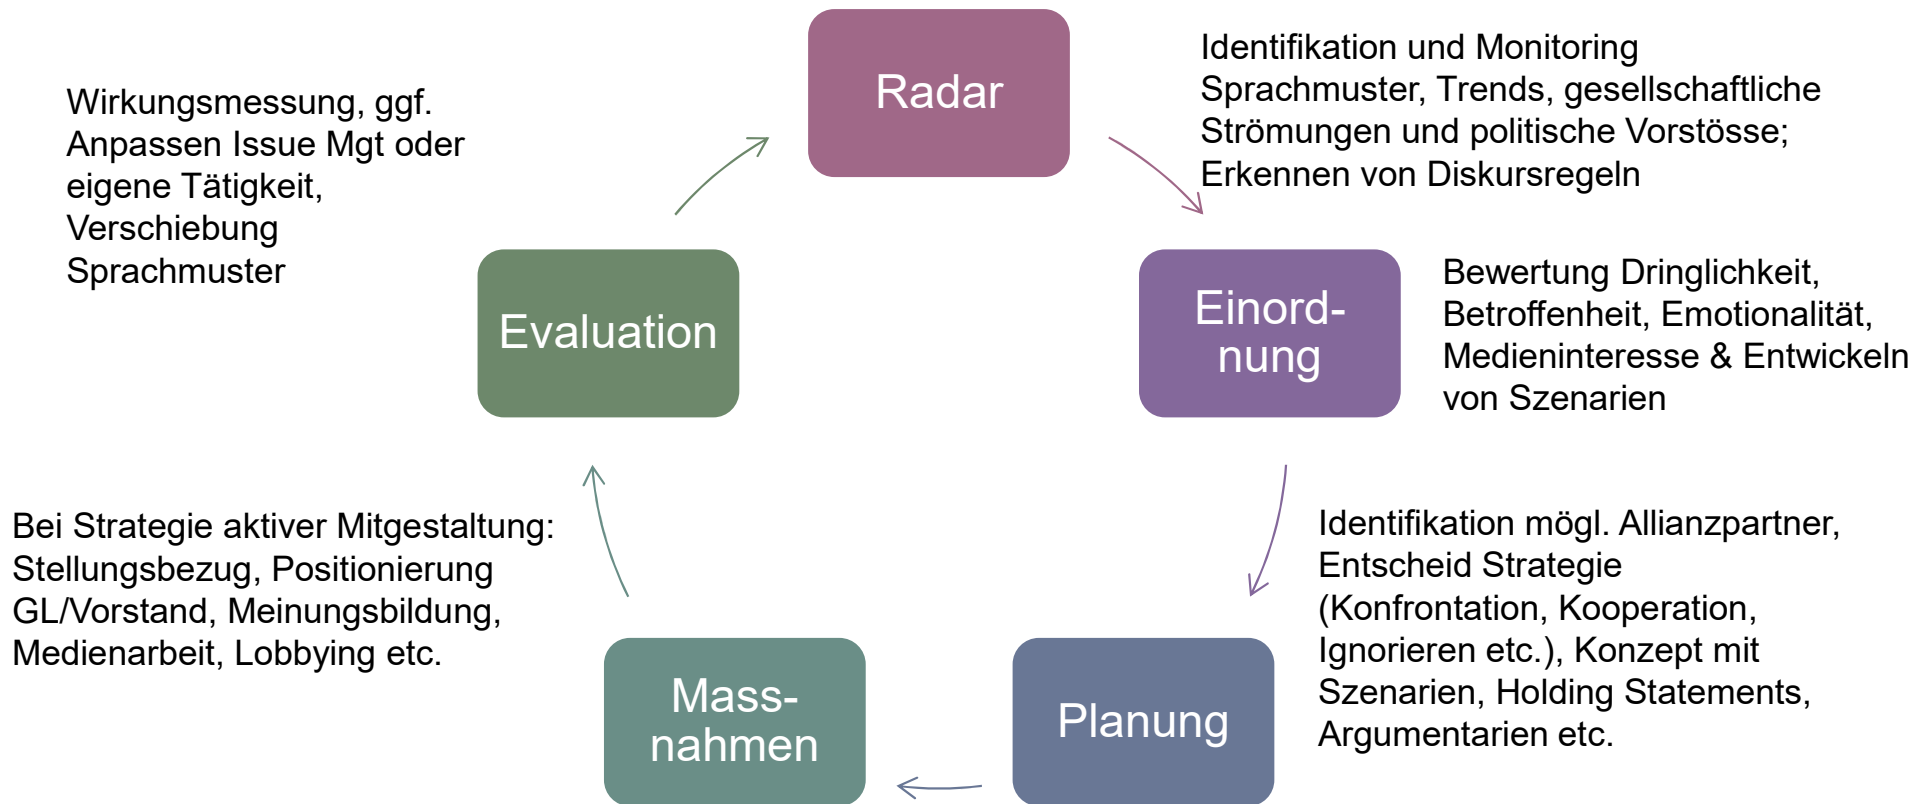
Radar

Identifikation und Monitoring Sprachmuster, Trends, gesellschaftliche Strömungen und politische Vorstösse; Erkennen von Diskursregeln

Einord-nung

Bewertung Dringlichkeit, Betroffenheit, Emotionalität, Medieninteresse & Entwickeln von Szenarien

Planung

Identifikation mögl. Allianzpartner, Entscheid Strategie (Konfrontation, Kooperation, Ignorieren etc.), Konzept mit Szenarien, Holding Statements, Argumentarien etc.

Mass-nahmen

Bei Strategie aktiver Mitgestaltung: Stellungsbezug, Positionierung GL/Vorstand, Meinungsbildung, Medienarbeit, Lobbying etc.

Evaluation

Wirkungsmessung, ggf. Anpassen Issue Mgt oder eigene Tätigkeit, Verschiebung Sprachmuster